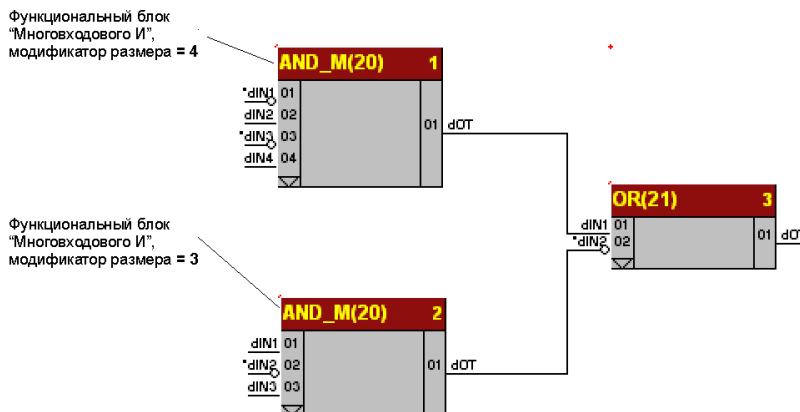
Функциональный блок "Многовходового И", модификатор размера = 4

AND_M(20) 1

dIN1 01
dIN2 02
dIN3 03
dIN4 04

01 dOT

Функциональный блок "Многовходового И", модификатор размера = 3

OR(21) 3

dIN1 01
dIN2 02

01 dO

AND_M(20) 2

dIN1 01
dIN2 02
dIN3 03

01 dOT